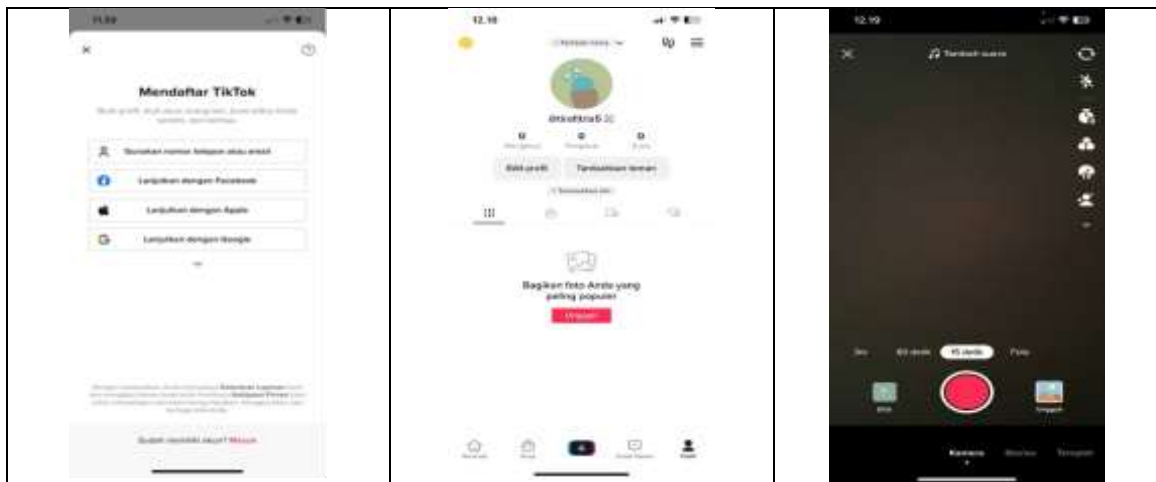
| 11.59 | 12.18 | 12.19 |
|---|---|---|
| Mendaftar TikTok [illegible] Gunakan nomor telepon atau email Lanjutkan dengan Facebook Lanjutkan dengan Apple Lanjutkan dengan Google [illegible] Sudah memiliki akun? Masuk | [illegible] @tiktok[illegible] 0 0 0 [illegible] Edit profil Tambahkan teman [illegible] Bagikan foto Anda yang paling populer Unggah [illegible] | Tambah suara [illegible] 60 detik 15 detik Foto Efek Unggah Kamera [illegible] Templat |